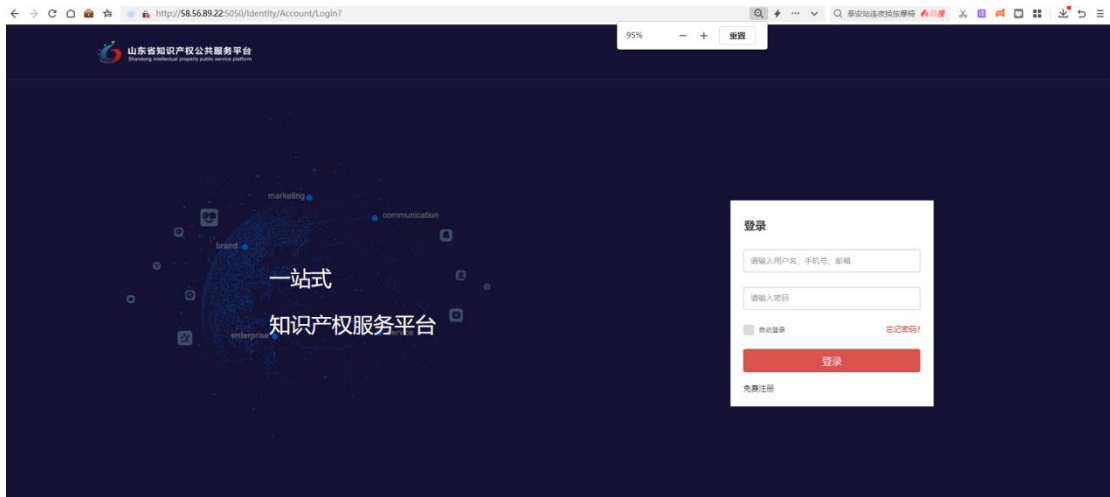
http://58.56.89.22:5050/Identity/Account/Login?

95% − + 重置

泰安站连夜抢险攀缘

山东省知识产权公共服务平台
Shandong intellectual property public service platform

marketing
communication
brand
enterprise

一站式
知识产权服务平台

登录
请输入用户名、手机号、邮箱
请输入密码
自动登录
忘记密码?
登录
免费注册